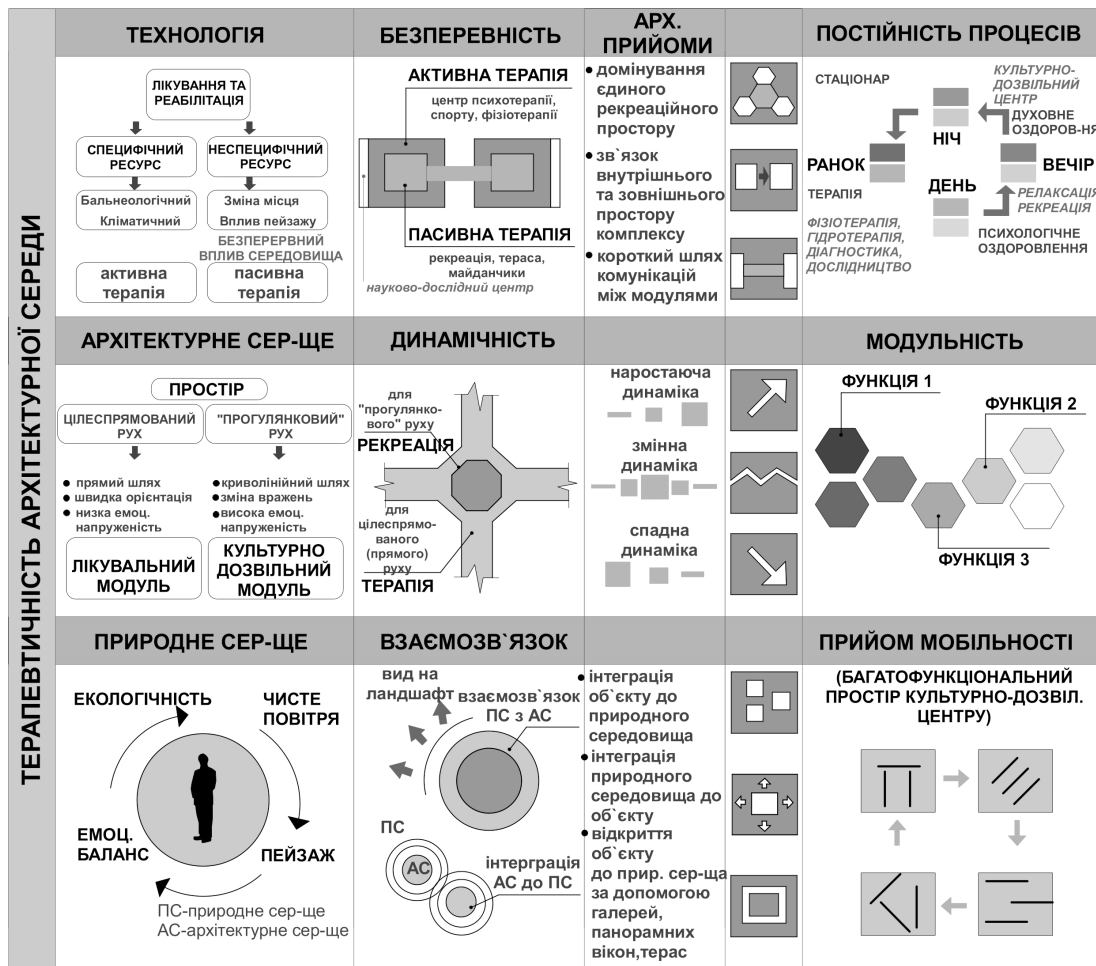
ТЕРАПЕВТИЧНІСТЬ АРХІТЕКТУРНОЇ СЕРЕДИ

ТЕХНОЛОГІЯ

ЛІКУВАННЯ ТА РЕАБІЛІТАЦІЯ

СПЕЦИФІЧНИЙ РЕСУРС

НЕСПЕЦИФІЧНИЙ РЕСУРС

Бальнеологічний

Кліматичний

Зміна місця

Вплив пейзажу

БЕЗПЕРЕРВНИЙ ВПЛИВ СЕРЕДОВИЩА

активна терапія

пасивна терапія

БЕЗПЕРЕВНІСТЬ

АКТИВНА ТЕРАПІЯ

центр психотерапії, спорту, фізіотерапії

ПАСИВНА ТЕРАПІЯ

рекреація, тераса, майданчики

науково-дослідний центр

АРХ. ПРИЙОМИ

• домінування єдиного рекреаційного простору

• зв`язок внутрішнього та зовнішнього простору комплексу

• короткий шлях комунікацій між модулями

ПОСТІЙНІСТЬ ПРОЦЕСІВ

СТАЦІОНАР

КУЛЬТУРНО-ДОЗВІЛЬНИЙ ЦЕНТР

НІЧ

ДУХОВНЕ ОЗДОРОВ-НЯ

РАНОК

ТЕРАПІЯ

ВЕЧІР

ДЕНЬ

РЕЛАКСАЦІЯ РЕКРЕАЦІЯ

ФІЗІОТЕРАПІЯ, ГІДРОТЕРАПІЯ, ДІАГНОСТИКА, ДОСЛІДНИЦТВО

ПСИХОЛОГІЧНЕ ОЗДОРОВЛЕННЯ

АРХІТЕКТУРНЕ СЕР-ЩЕ

ПРОСТІР

ЦІЛЕСПРЯМОВАНИЙ РУХ

"ПРОГУЛЯНКОВИЙ" РУХ

• прямий шлях
• швидка орієнтація
• низка емоц. напруженість

• криволінійний шлях
• зміна вражень
• висока емоц. напруженість

ЛІКУВАЛЬНИЙ МОДУЛЬ

КУЛЬТУРНО ДОЗВІЛЬНИЙ МОДУЛЬ

ДИНАМІЧНІСТЬ

для "прогулянкового" руху

РЕКРЕАЦІЯ

для цілеспрямованого (прямого) руху

ТЕРАПІЯ

наростаюча динаміка

змінна динаміка

спадна динаміка

МОДУЛЬНІСТЬ

ФУНКЦІЯ 1

ФУНКЦІЯ 2

ФУНКЦІЯ 3

ПРИРОДНЕ СЕР-ЩЕ

ЕКОЛОГІЧНІСТЬ

ЧИСТЕ ПОВІТРЯ

ЕМОЦ. БАЛАНС

ПЕЙЗАЖ

ПС-природне сер-ще
АС-архітектурне сер-ще

ВЗАЄМОЗВ`ЯЗОК

вид на ландшафт

взаємозв`язок ПС з АС

ПС

АС

інтергаація АС до ПС

• інтеграція об`єкту до природного середовища
• інтеграція природного середовища до об`єкту
• відкриття об`єкту до прир. сер-ща за допомогою галерей, панорамних вікон,терас

ПРИЙОМ МОБІЛЬНОСТІ

(БАГАТОФУНКЦІОНАЛЬНИЙ ПРОСТІР КУЛЬТУРНО-ДОЗВІЛ. ЦЕНТРУ)